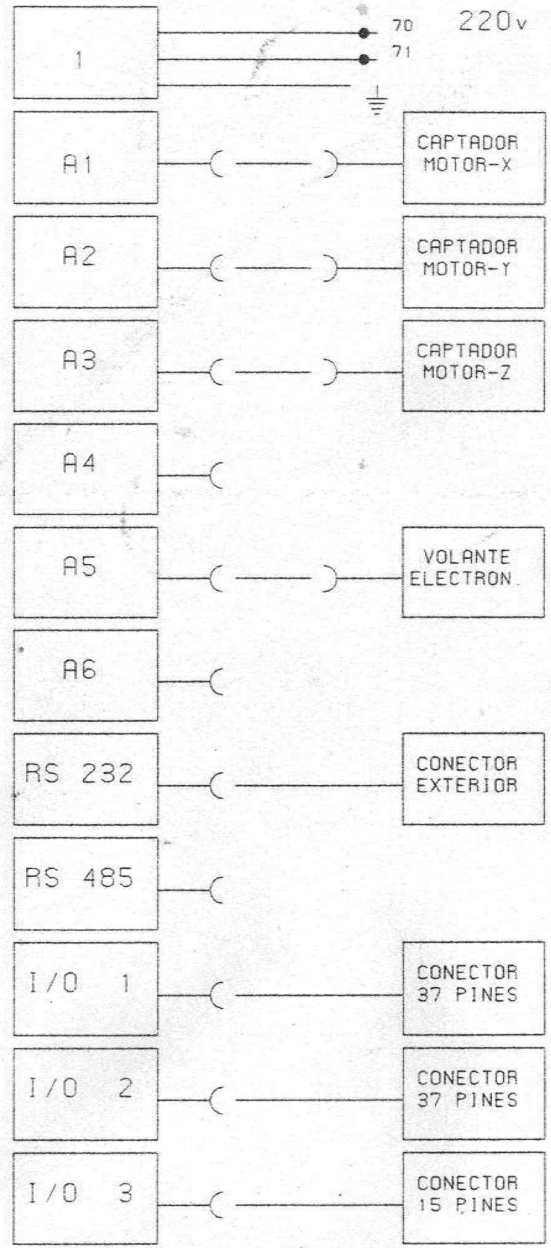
1

70

71

220v

A1

CAPTADOR MOTOR-X

A2

CAPTADOR MOTOR-Y

A3

CAPTADOR MOTOR-Z

A4

A5

VOLANTE ELECTRON.

A6

RS 232

CONECTOR EXTERIOR

RS 485

I/O 1

CONECTOR 37 PINES

I/O 2

CONECTOR 37 PINES

I/O 3

CONECTOR 15 PINES